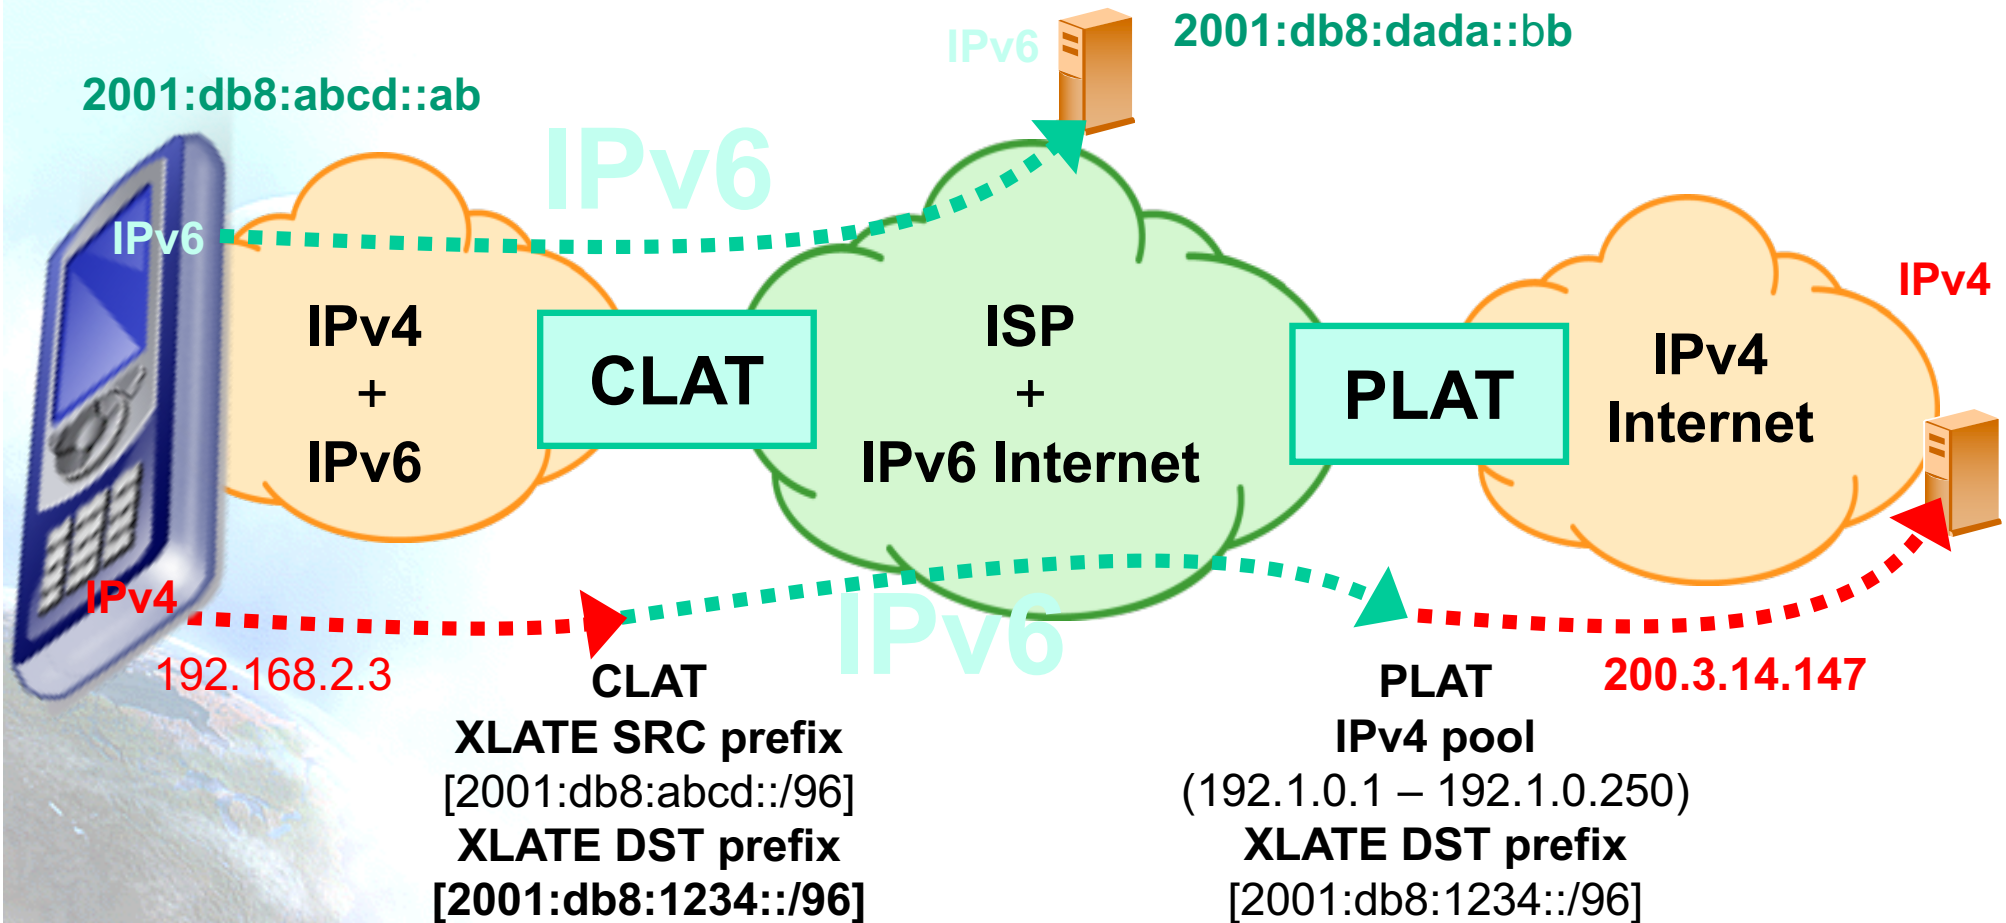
IPv6

2001:db8:dada::bb

2001:db8:abcd::ab

IPv6

IPv6

IPv4
+
IPv6

CLAT

ISP
+
IPv6 Internet

PLAT

IPv4
Internet

IPv4

IPv4

192.168.2.3

IPv6

CLAT
XLATE SRC prefix
[2001:db8:abcd::/96]
XLATE DST prefix
[2001:db8:1234::/96]

PLAT
IPv4 pool
(192.1.0.1 – 192.1.0.250)
XLATE DST prefix
[2001:db8:1234::/96]

200.3.14.147